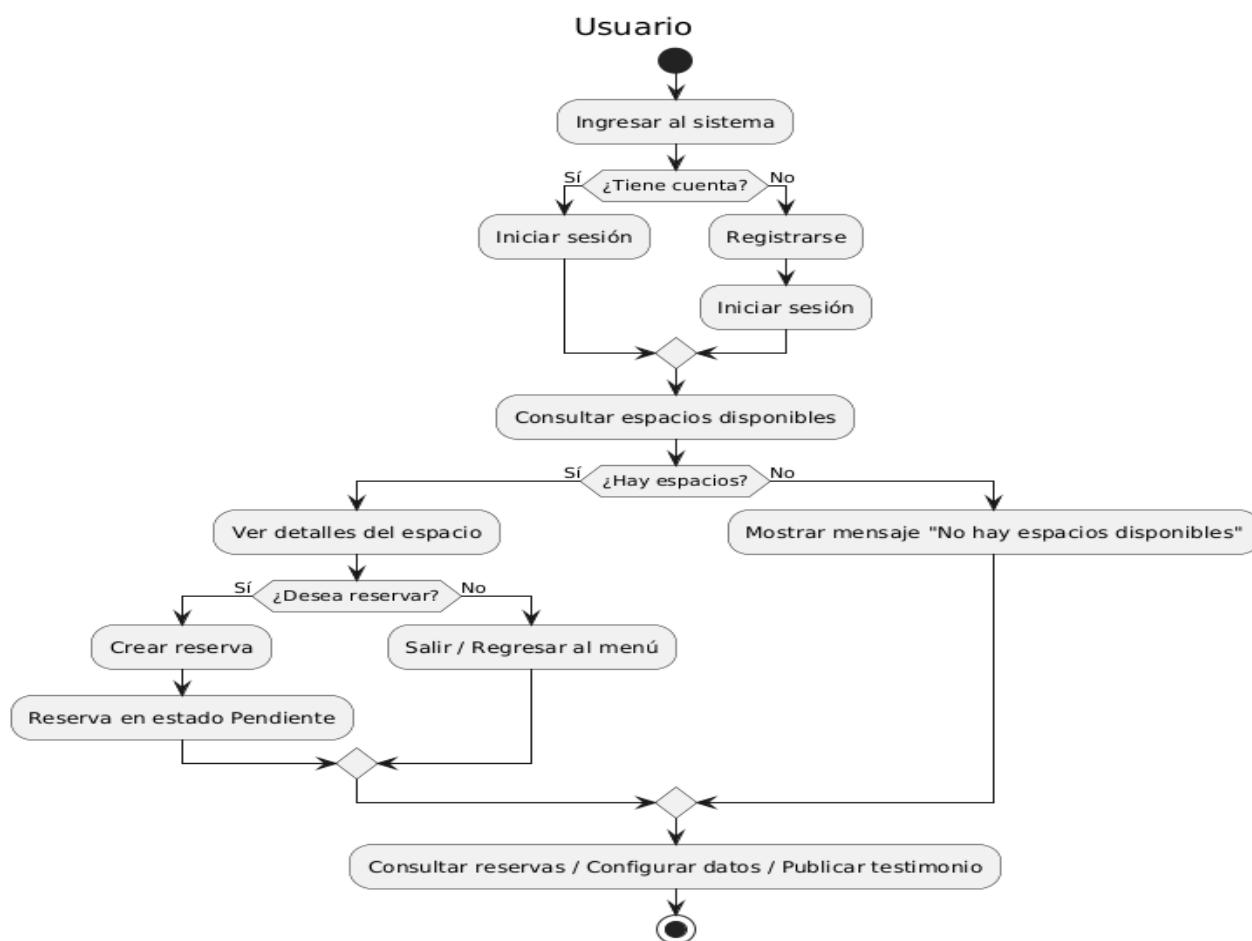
Usuario

Ingresar al sistema

Sí ¿Tiene cuenta? No

Iniciar sesión

Registrarse

Iniciar sesión

Consultar espacios disponibles

Sí ¿Hay espacios? No

Ver detalles del espacio

Mostrar mensaje "No hay espacios disponibles"

Sí ¿Desea reservar? No

Crear reserva

Salir / Regresar al menú

Reserva en estado Pendiente

Consultar reservas / Configurar datos / Publicar testimonio